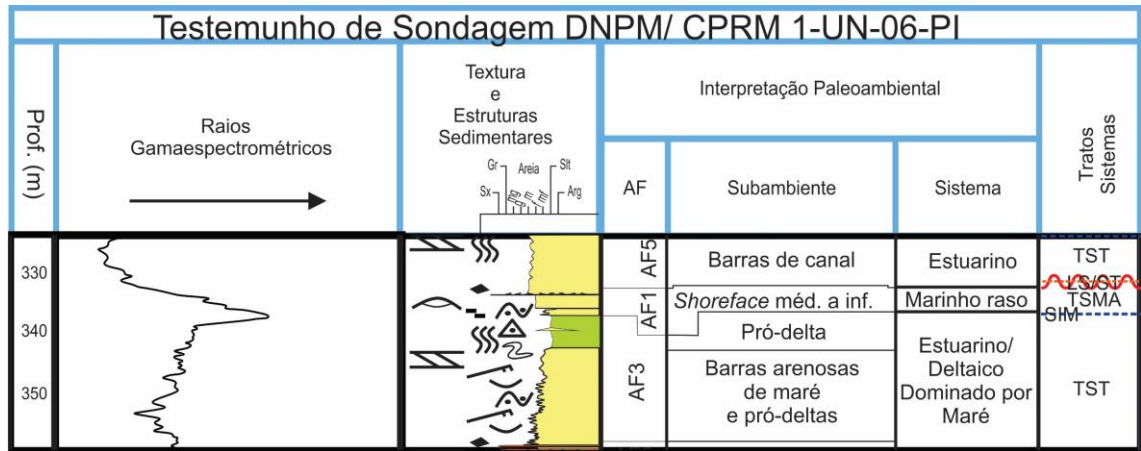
Testemunho de Sondagem DNPM/ CPRM 1-UN-06-PI

| Prof. (m) | Raios Gamaespectrométricos | Textura e Estruturas Sedimentares | AF | Subambiente | Sistema | Tratos Sistemas |
|---|---|---|---|---|---|---|
| 330 | | | AF5 | Barras de canal | Estuarino | TST |
| | | | | | | LS/ST |
| | | | AF1 | *Shoreface* méd. a inf. | Marinho raso | TSMA |
| 340 | | | | Pró-delta | | SIM |
| 350 | | | AF3 | Barras arenosas de maré e pró-deltas | Estuarino/ Deltaico Dominado por Maré | TST |

Gr Areia Slt
Sx Arg